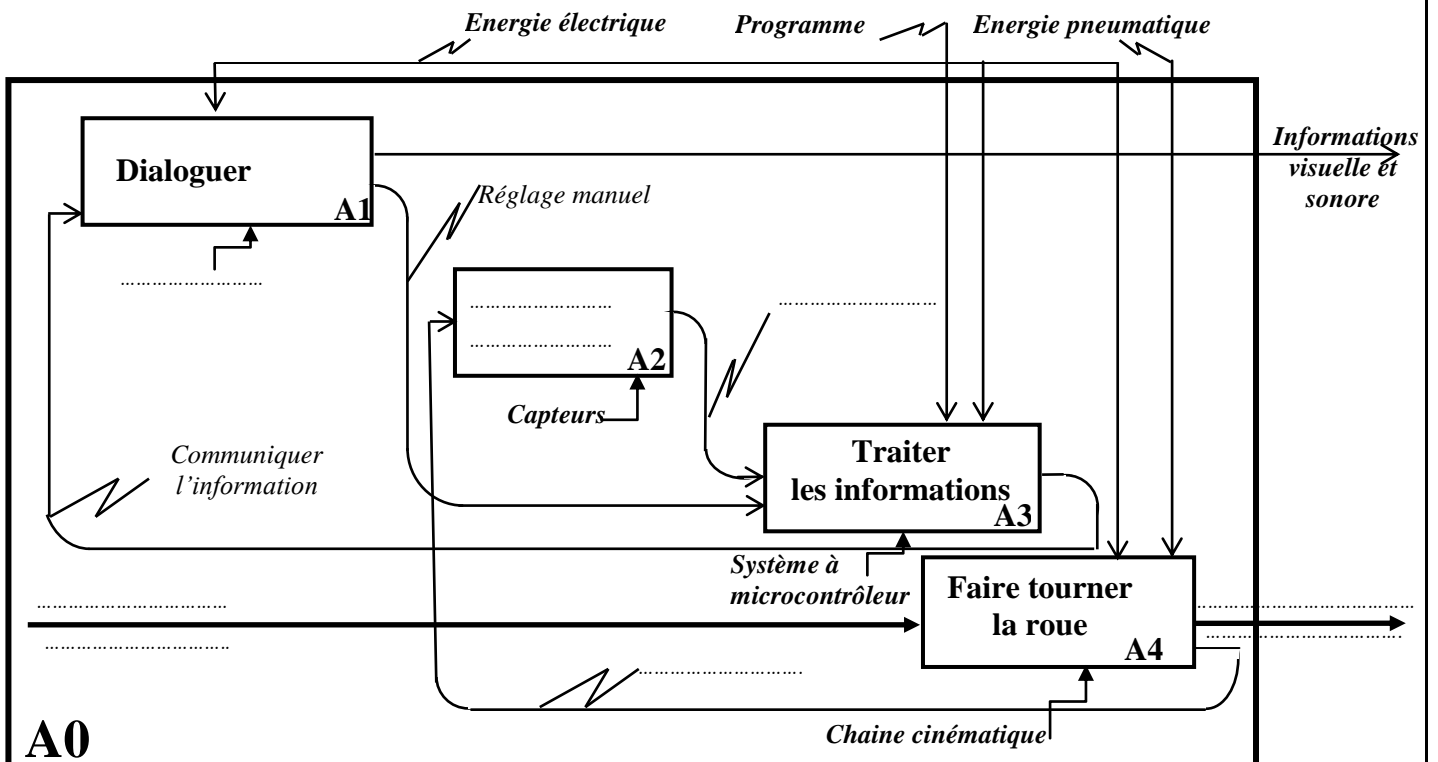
Energie électrique

Programme

Energie pneumatique

Dialoguer

A1

Informations visuelle et sonore

Réglage manuel

……………………

……………………

……………………

A2

……………………………

Capteurs

Traiter les informations

A3

Communiquer l'information

Système à microcontrôleur

Faire tourner la roue

A4

……………………………

……………………………

……………………………

……………………………

…………………………….

Chaine cinématique

A0